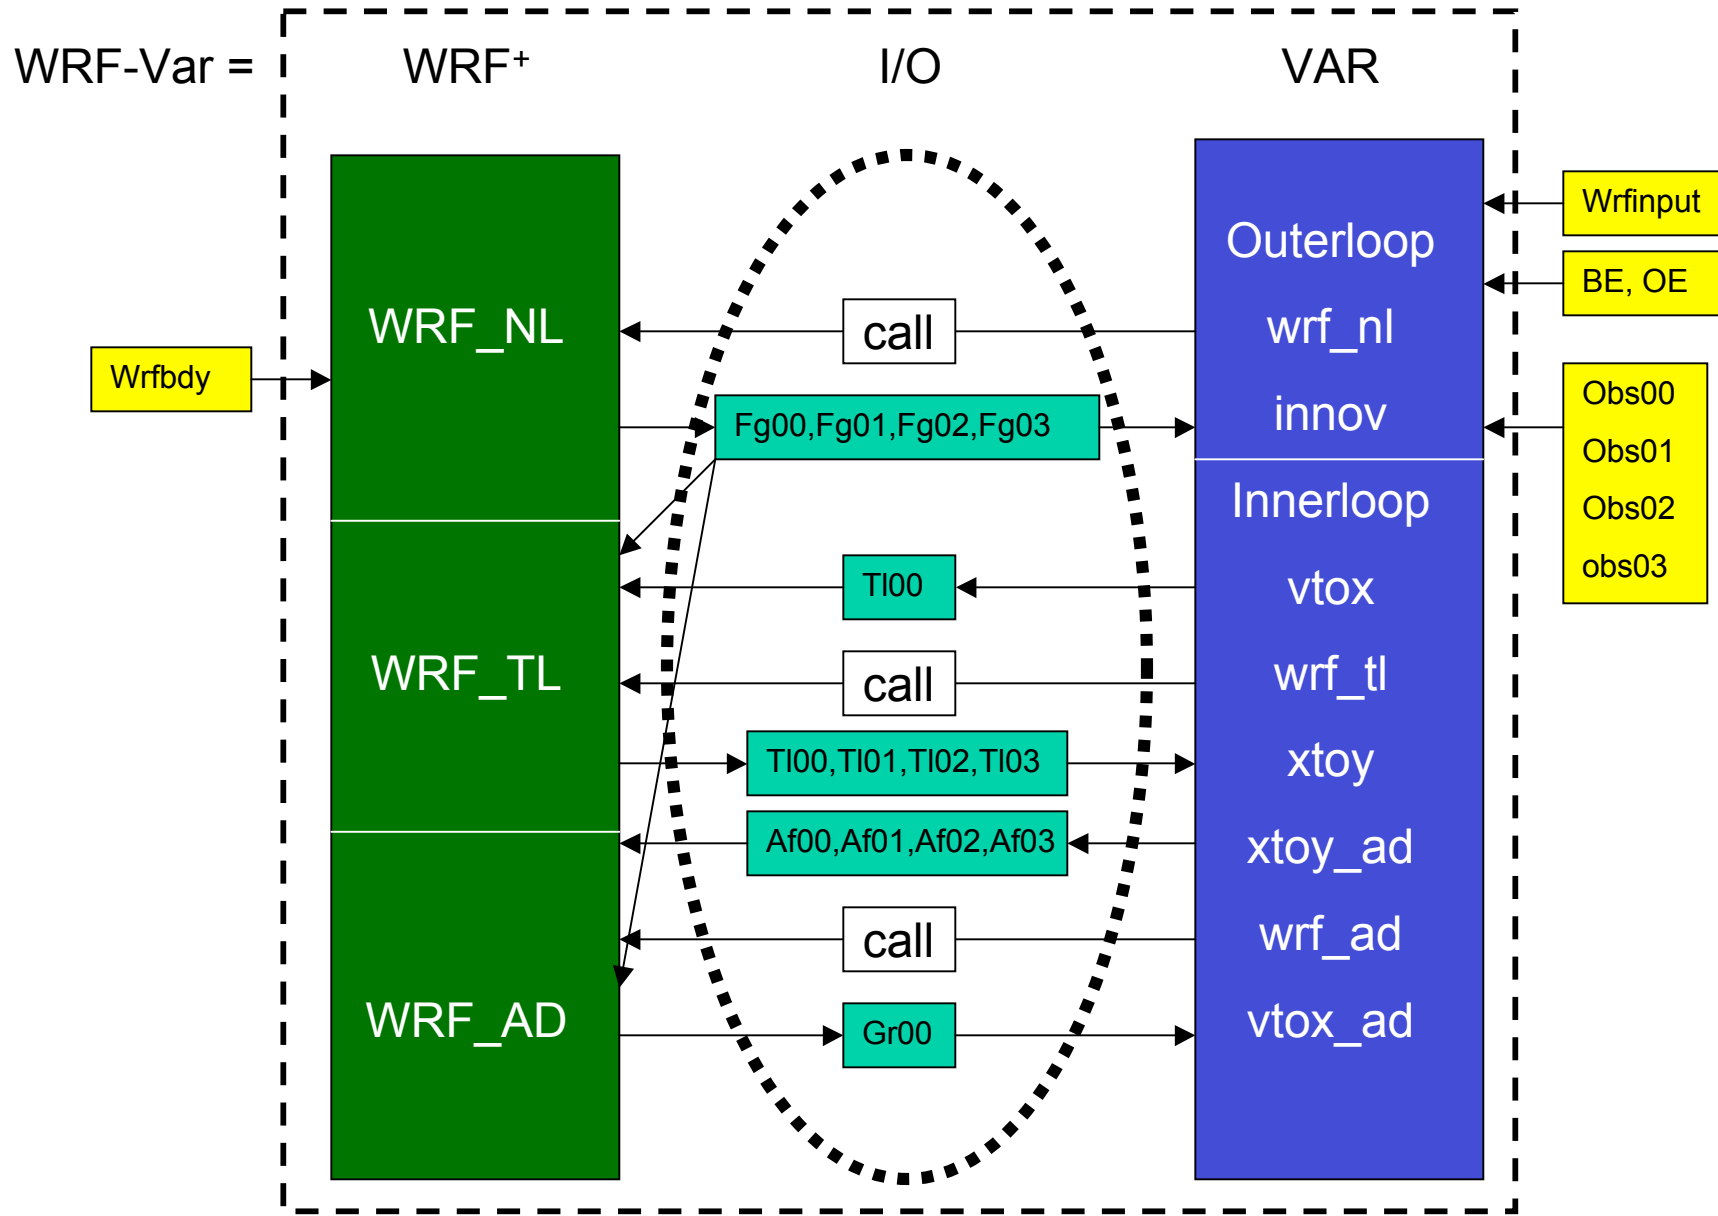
WRF-Var = WRF$^+$ I/O VAR

Wrfinput

BE, OE

Wrfbdy

WRF_NL

call

Fg00,Fg01,Fg02,Fg03

Outerloop

wrf_nl

innov

Obs00

Obs01

Obs02

obs03

Innerloop

Tl00

vtox

WRF_TL

call

wrf_tl

Tl00,Tl01,Tl02,Tl03

xtoy

Af00,Af01,Af02,Af03

xtoy_ad

call

wrf_ad

WRF_AD

Gr00

vtox_ad